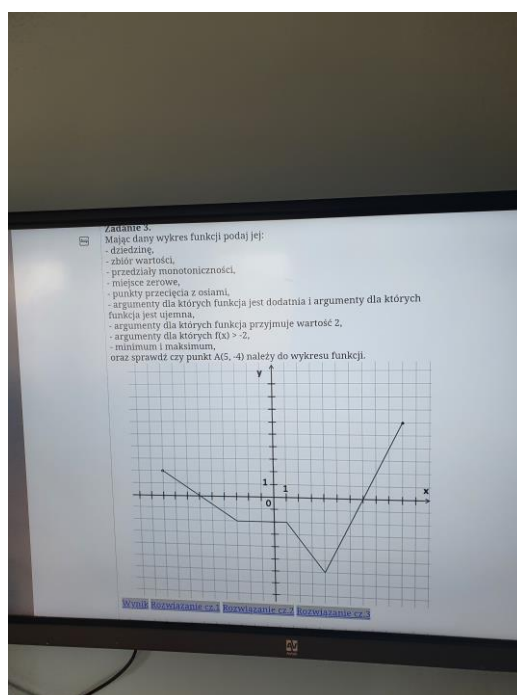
Zadanie 3.
Mając dany wykres funkcji podaj jej:
- dziedzinę,
- zbiór wartości,
- przedziały monotoniczności,
- miejsce zerowe,
- punkty przecięcia z osiami,
- argumenty dla których funkcja jest dodatnia i argumenty dla których funkcja jest ujemna,
- argumenty dla których funkcja przyjmuje wartość 2,
- argumenty dla których f(x) > -2,
- minimum i maksimum,
oraz sprawdź czy punkt A(5, -4) należy do wykresu funkcji.

y
x
1
1
0

Wynik Rozwiązanie cz.1 Rozwiązanie cz.2 Rozwiązanie cz.3